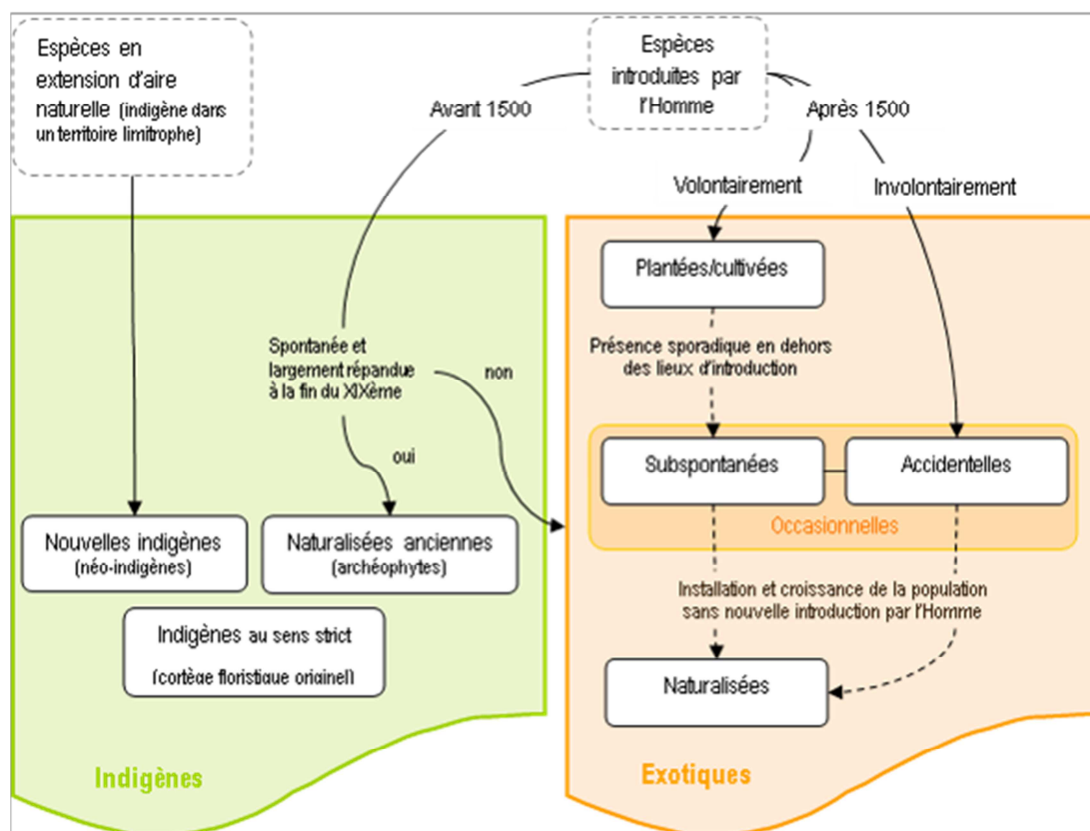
Espèces en extension d'aire naturelle (indigène dans un territoire limitrophe)

Espèces introduites par l'Homme

Avant 1500

Après 1500

Volontairement

Involontairement

Plantées/cultivées

Présence sporadique en dehors des lieux d'introduction

Spontanée et largement répandue à la fin du XIXème

non

oui

Subspontanées

Accidentelles

Occasionnelles

Nouvelles indigènes (néo-indigènes)

Naturalisées anciennes (archéophytes)

Installation et croissance de la population sans nouvelle introduction par l'Homme

Indigènes au sens strict (cortège floristique originel)

Naturalisées

Indigènes

Exotiques